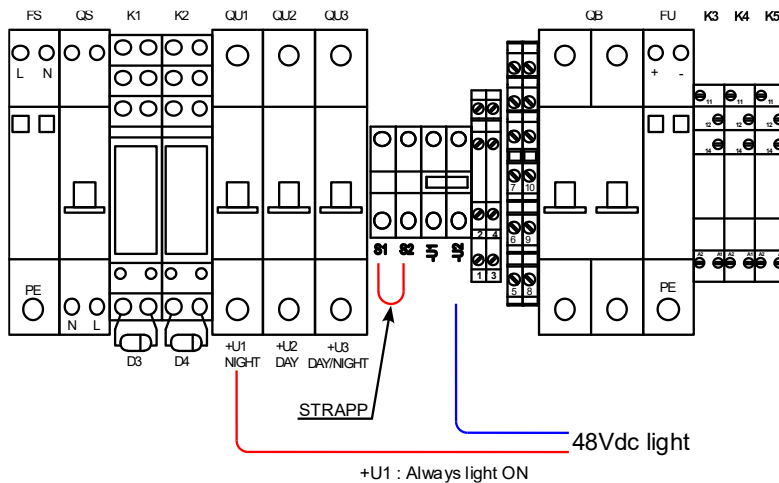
FS QS K1 K2 QU1 QU2 QU3 QB FU K3 K4 K5

L N

+ -

11 11 11

12 14 12 14 12 14

2 4

7 10

6 9

1 3

5 8

S1 S2 -U1 -U2

A2 A1 A2 A1 A2 A1

PE PE

N L

D3 D4

+U1 NIGHT +U2 DAY +U3 DAY/NIGHT

STRAPP

48Vdc light

+U1 : Always light ON